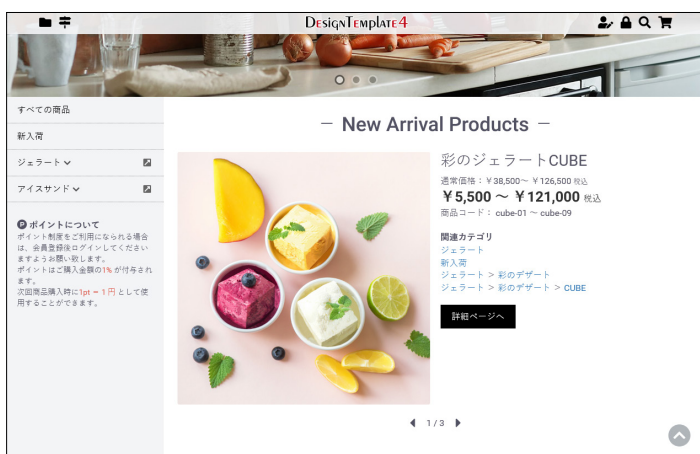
DesignTemplate4

すべての商品

新入荷

ジェラート

アイスサンド

ポイントについて
ポイント制度をご利用になられる場合は、会員登録後ログインしてくださいますようお願い致します。
ポイントはご購入金額の1%が付与されます。
次回商品購入時に1pt = 1円 として使用することができます。

— New Arrival Products —

彩のジェラートCUBE
通常価格：￥38,500～￥126,500 税込
￥5,500 ～ ￥121,000 税込
商品コード： cube-01 ～ cube-09

関連カテゴリ
ジェラート
新入荷
ジェラート ＞ 彩のデザート
ジェラート ＞ 彩のデザート ＞ CUBE

詳細ページへ

1 / 3